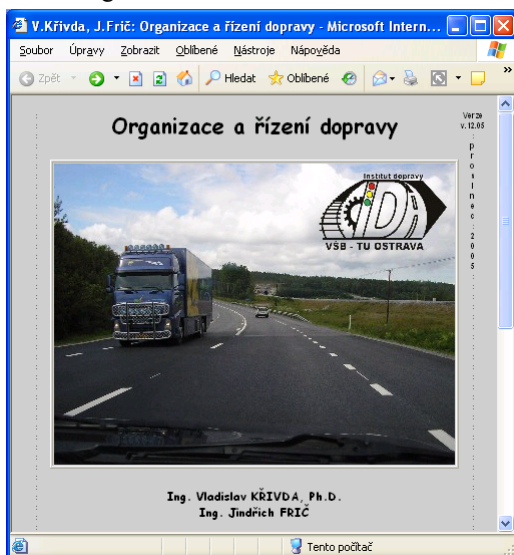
V.Křivda, J.Frič: Organizace a řízení dopravy - Microsoft Intern...

Soubor Úpravy Zobrazit Oblíbené Nástroje Nápověda

Zpět Hledat Oblíbené

Organizace a řízení dopravy

Verze v.12.05

prosinec 2005

Institut dopravy

IDA

VŠB - TU OSTRAVA

Ing. Vladislav KŘIVDA, Ph.D.
Ing. Jindřich FRIČ

Tento počítač